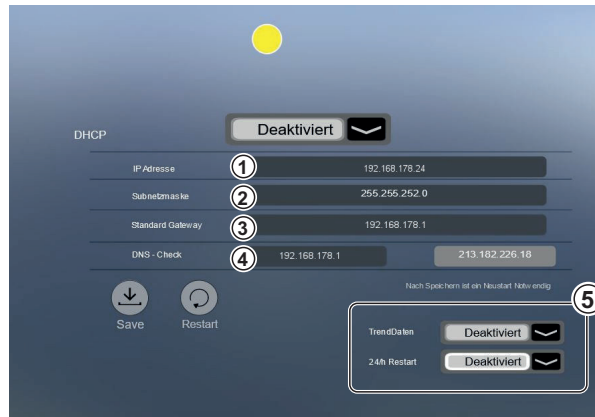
DHCP

Deaktiviert

IP Adresse
1
192.168.178.24

Subnetzmaske
2
255.255.252.0

Standard Gateway
3
192.168.178.1

DNS - Check
4
192.168.178.1
213.182.226.18

Nach Speichern ist ein Neustart Notwendig

Save
Restart

5

TrendDaten
Deaktiviert

24/h Restart
Deaktiviert